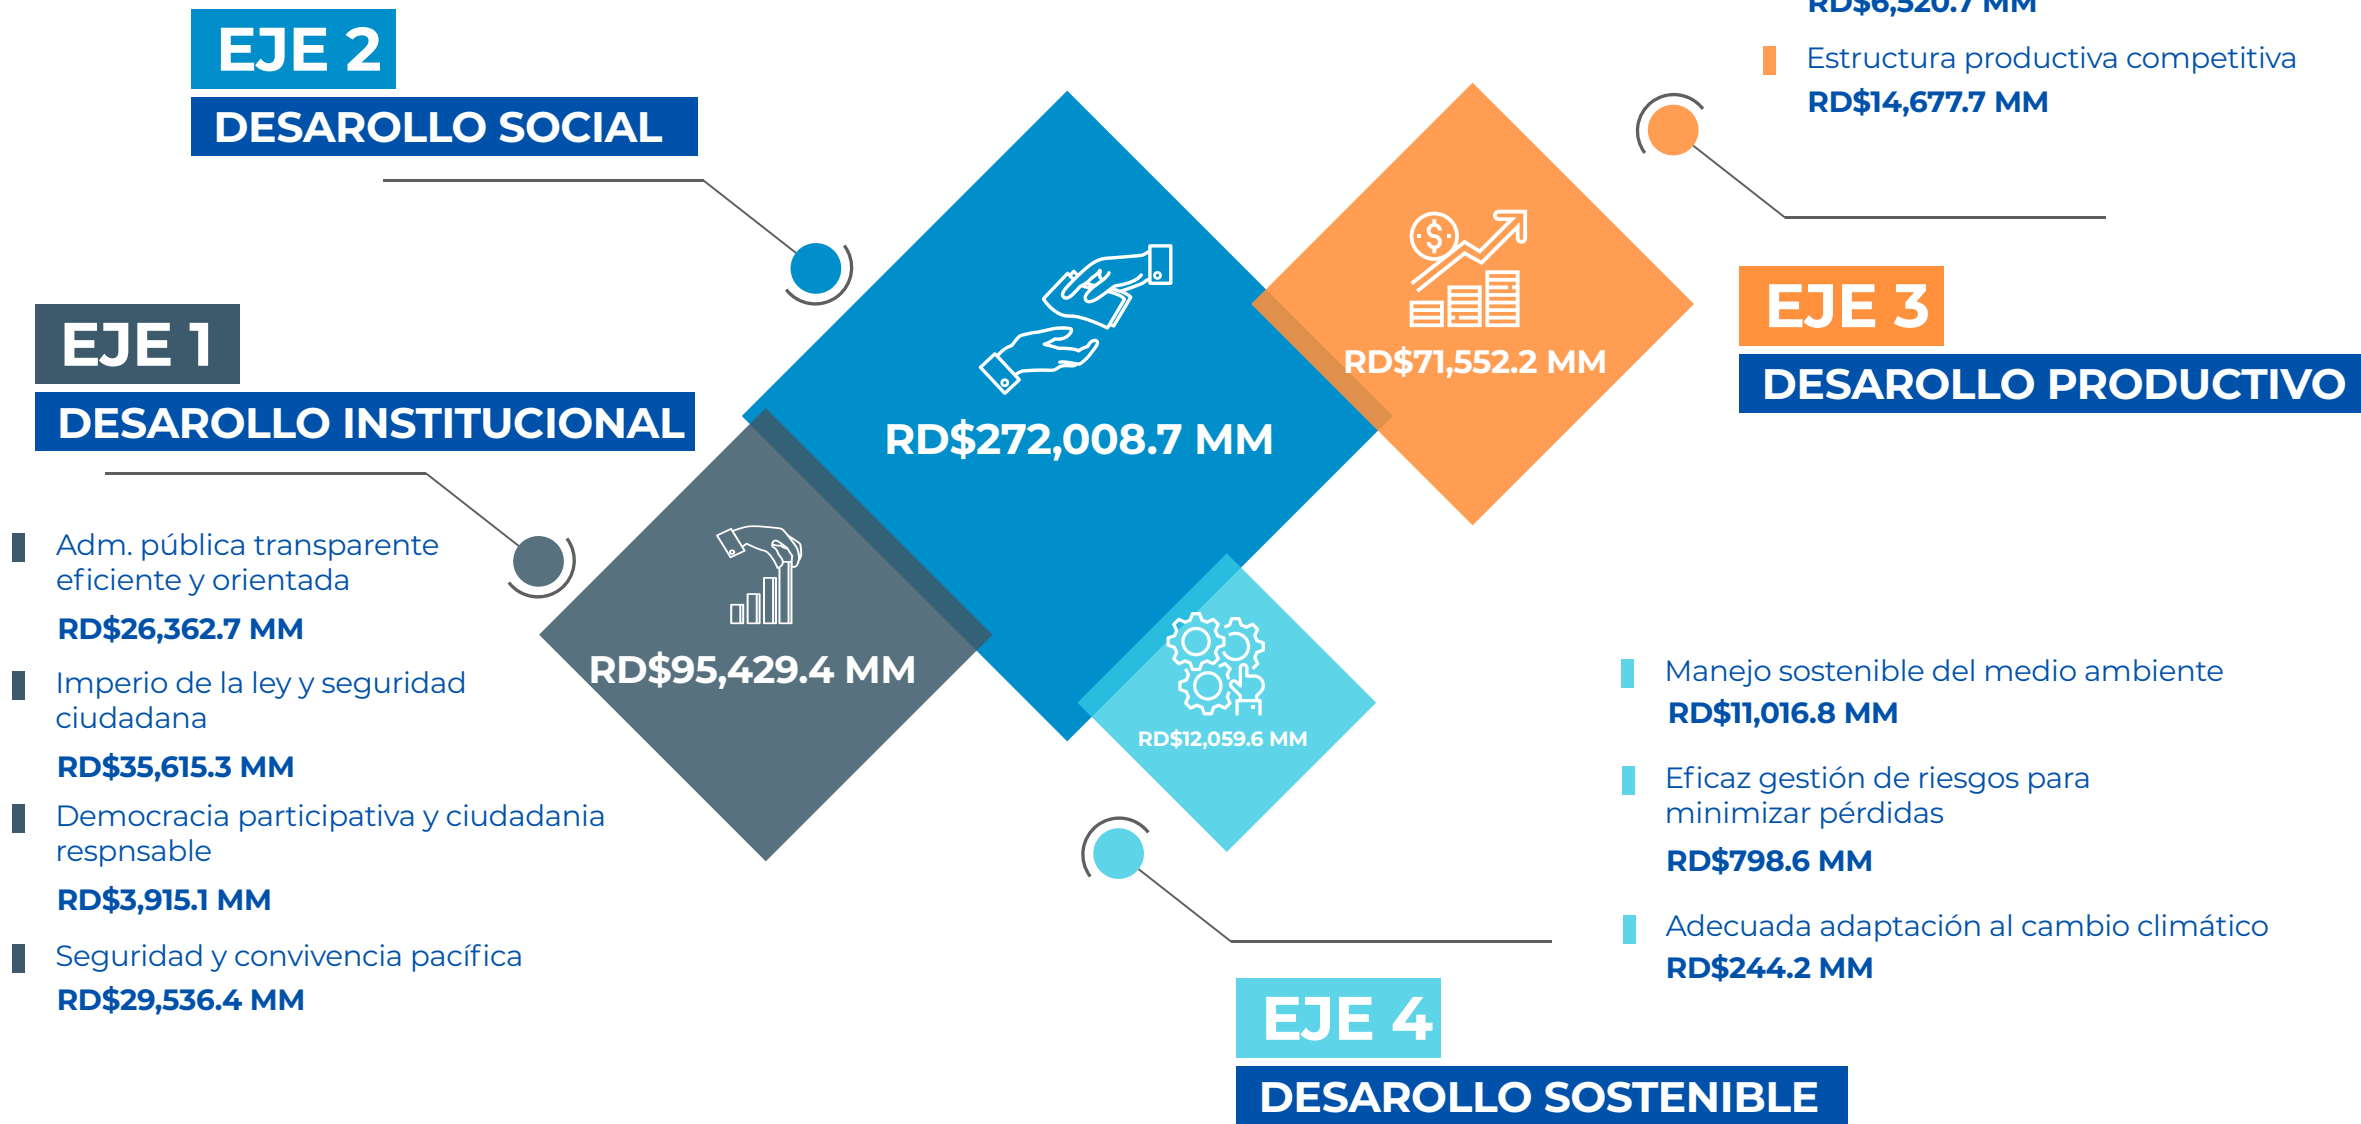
EJE 2
DESAROLLO SOCIAL

RD$6,520.7 MM

Estructura productiva competitiva
RD$14,677.7 MM

RD$272,008.7 MM

RD$71,552.2 MM

EJE 3
DESAROLLO PRODUCTIVO

EJE 1
DESAROLLO INSTITUCIONAL

Adm. pública transparente eficiente y orientada
RD$26,362.7 MM

Imperio de la ley y seguridad ciudadana
RD$35,615.3 MM

Democracia participativa y ciudadania respnsable
RD$3,915.1 MM

Seguridad y convivencia pacífica
RD$29,536.4 MM

RD$95,429.4 MM

RD$12,059.6 MM

Manejo sostenible del medio ambiente
RD$11,016.8 MM

Eficaz gestión de riesgos para minimizar pérdidas
RD$798.6 MM

Adecuada adaptación al cambio climático
RD$244.2 MM

EJE 4
DESAROLLO SOSTENIBLE